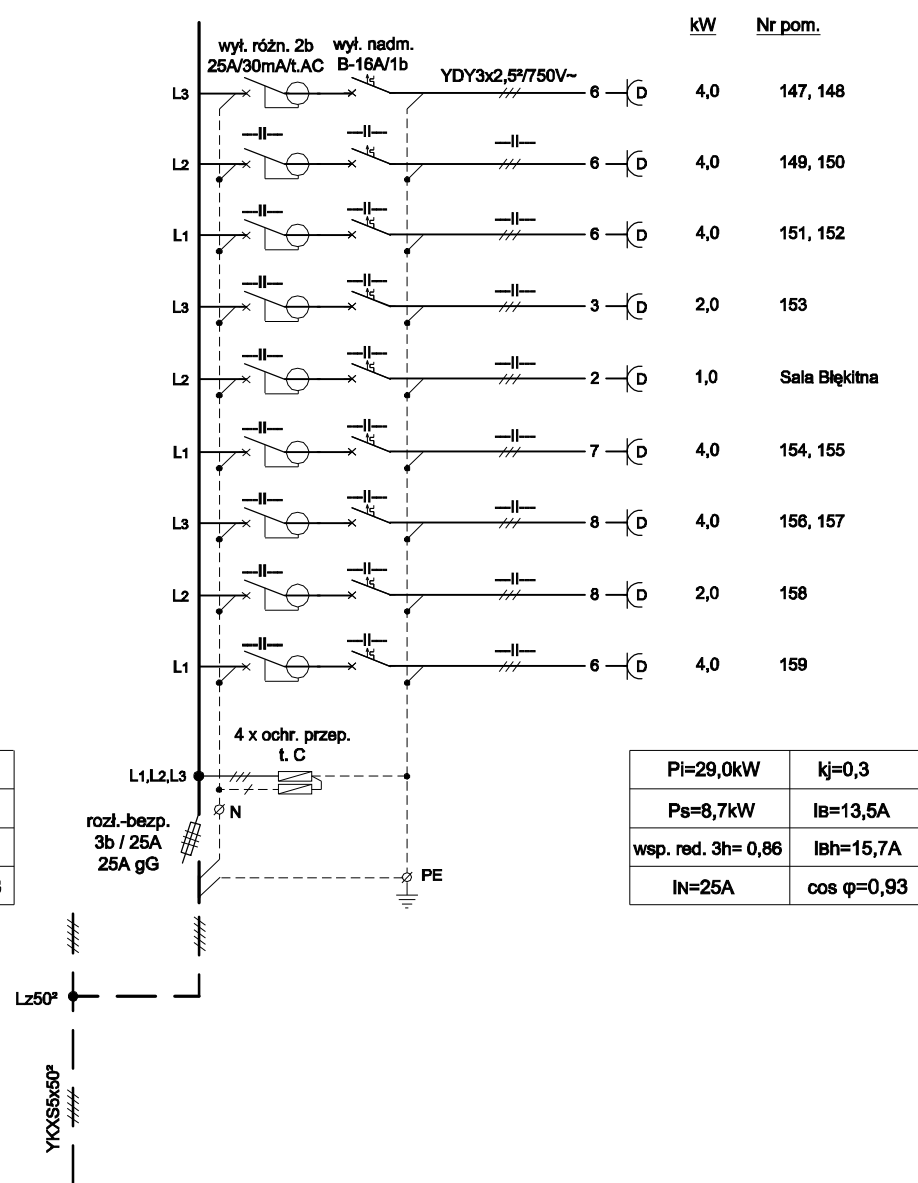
kW Nr pom.

wył. różn. 2b
25A/30mA/t.AC
wył. nadm.
B-16A/1b
YDY3x2,5²/750V~

| L3 | 6 | 4,0 | 147, 148 |
|---|---|---|---|
| L2 | 6 | 4,0 | 149, 150 |
| L1 | 6 | 4,0 | 151, 152 |
| L3 | 3 | 2,0 | 153 |
| L2 | 2 | 1,0 | Sala Błękitna |
| L1 | 7 | 4,0 | 154, 155 |
| L3 | 8 | 4,0 | 156, 157 |
| L2 | 8 | 2,0 | 158 |
| L1 | 6 | 4,0 | 159 |

4 x ochr. przep.
t. C
L1,L2,L3
N
rozł.-bezp.
3b / 25A
25A gG
PE

| Pi=29,0kW | kj=0,3 |
|---|---|
| Ps=8,7kW | IB=13,5A |
| wsp. red. 3h= 0,86 | IBh=15,7A |
| IN=25A | cos φ=0,93 |

Lz50²
YKXS5x50²